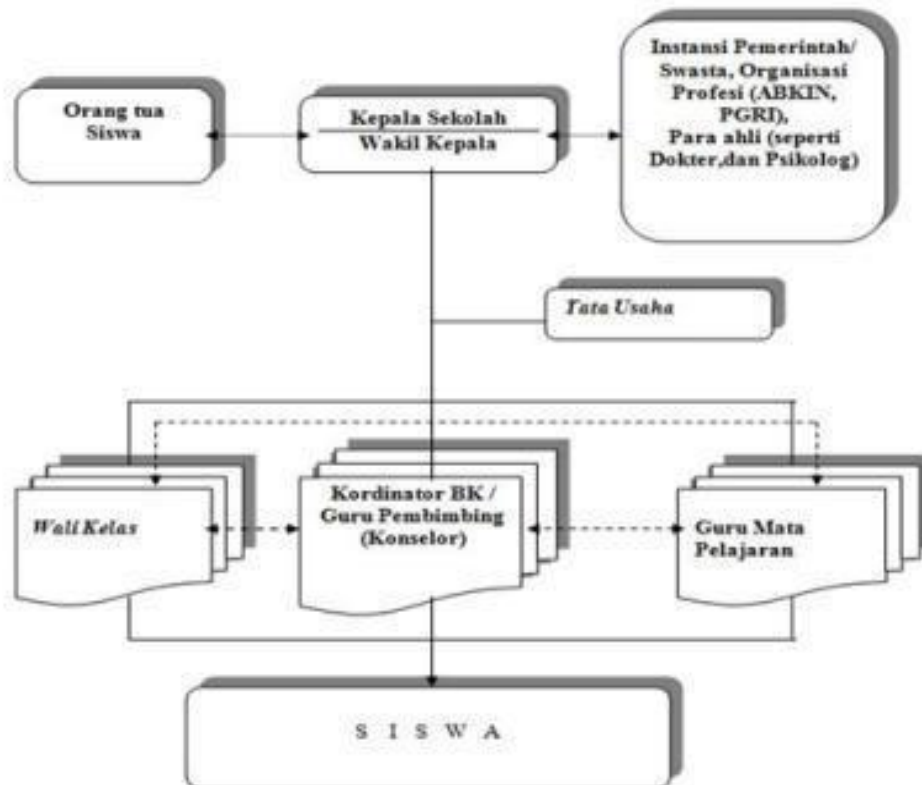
Orang tua Siswa

Kepala Sekolah
Wakil Kepala

Instansi Pemerintah/ Swasta, Organisasi Profesi (ABKIN, PGRI), Para ahli (seperti Dokter,dan Psikolog)

Tata Usaha

Wali Kelas

Kordinator BK / Guru Pembimbing (Konselor)

Guru Mata Pelajaran

S I S W A